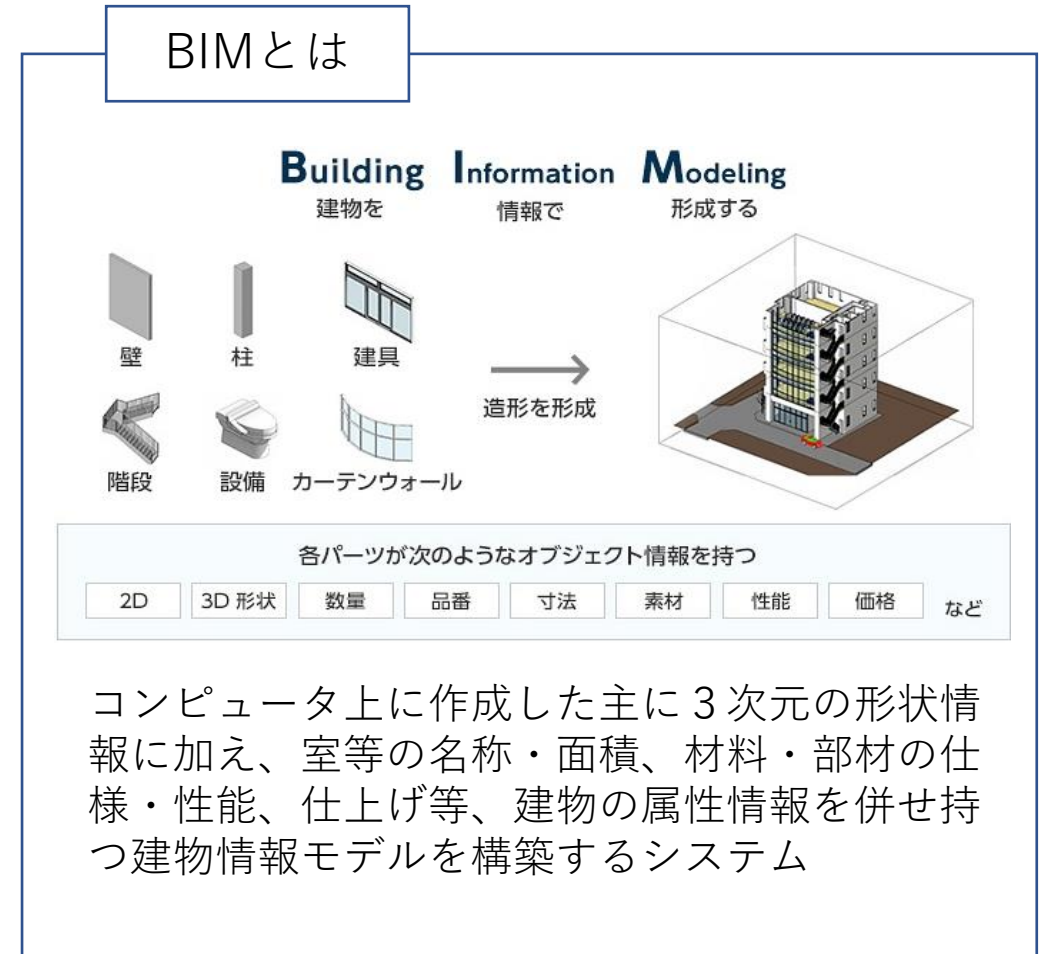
BIMとは

Building 建物を Information 情報で Modeling 形成する

壁 柱 建具

階段 設備 カーテンウォール

造形を形成

各パーツが次のようなオブジェクト情報を持つ

| 2D | 3D 形状 | 数量 | 品番 | 寸法 | 素材 | 性能 | 価格 | など |
|---|---|---|---|---|---|---|---|---|

コンピュータ上に作成した主に３次元の形状情報に加え、室等の名称・面積、材料・部材の仕様・性能、仕上げ等、建物の属性情報を併せ持つ建物情報モデルを構築するシステム